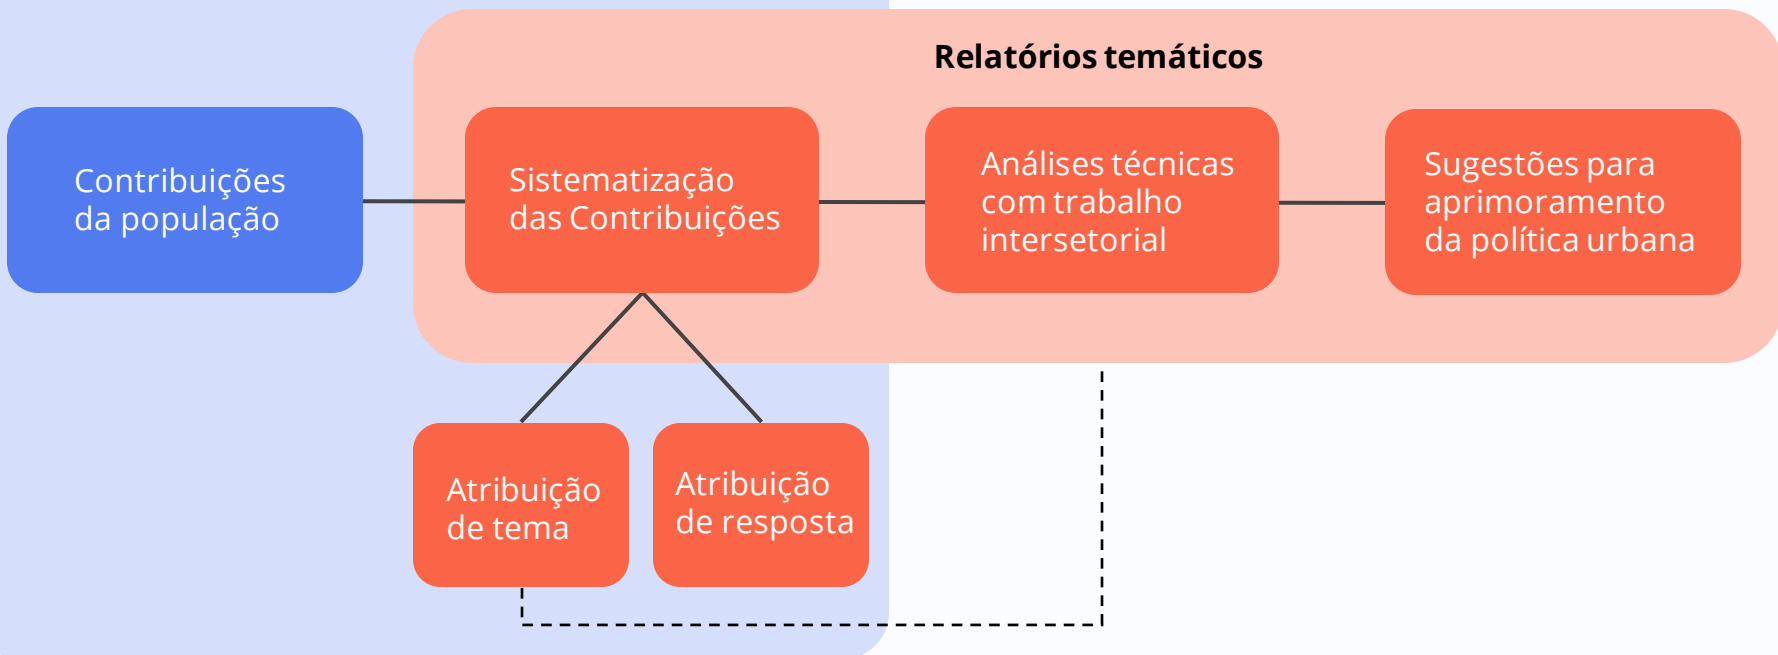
Relatórios temáticos

Contribuições da população

Sistematização das Contribuições

Análises técnicas com trabalho intersetorial

Sugestões para aprimoramento da política urbana

Atribuição de tema

Atribuição de resposta